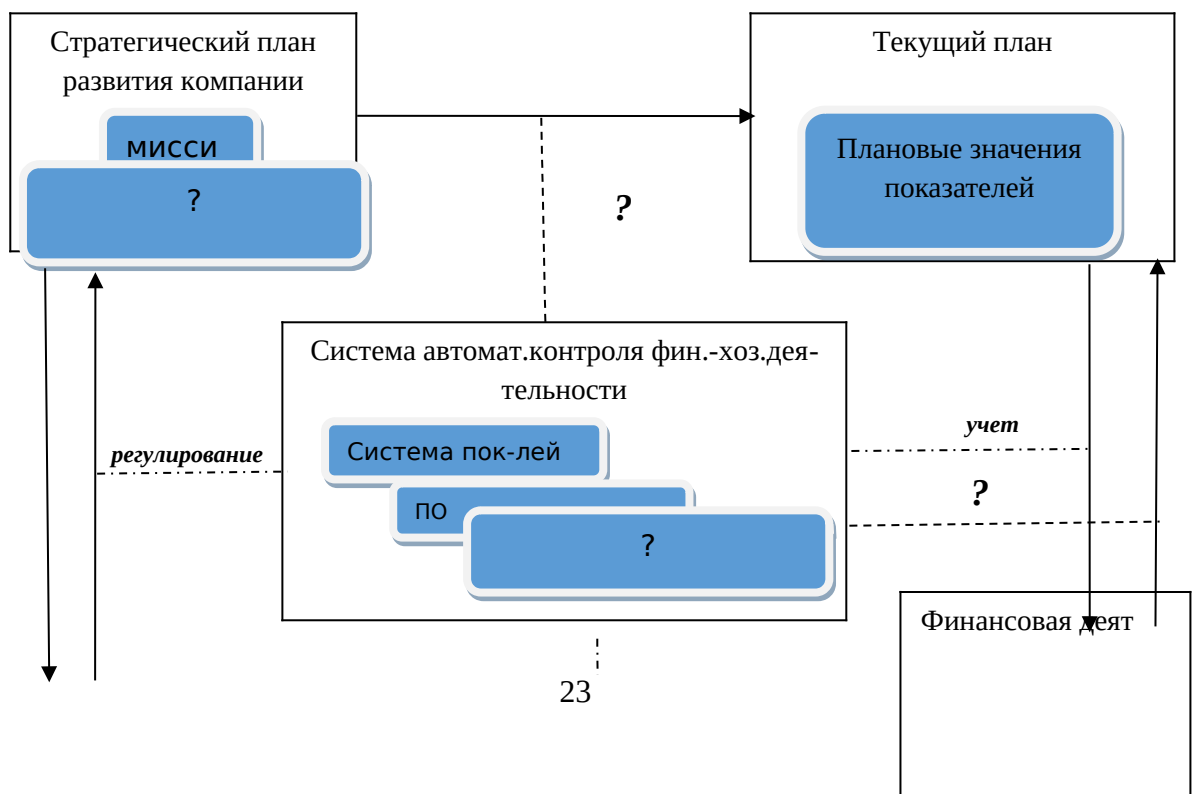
Стратегический план развития компании

мисси

?

Текущий план

Плановые значения показателей

?

Система автомат.контроля фин.-хоз.деятельности

Система пок-лей

по

?

регулирование

учет

?

Финансовая деят

23